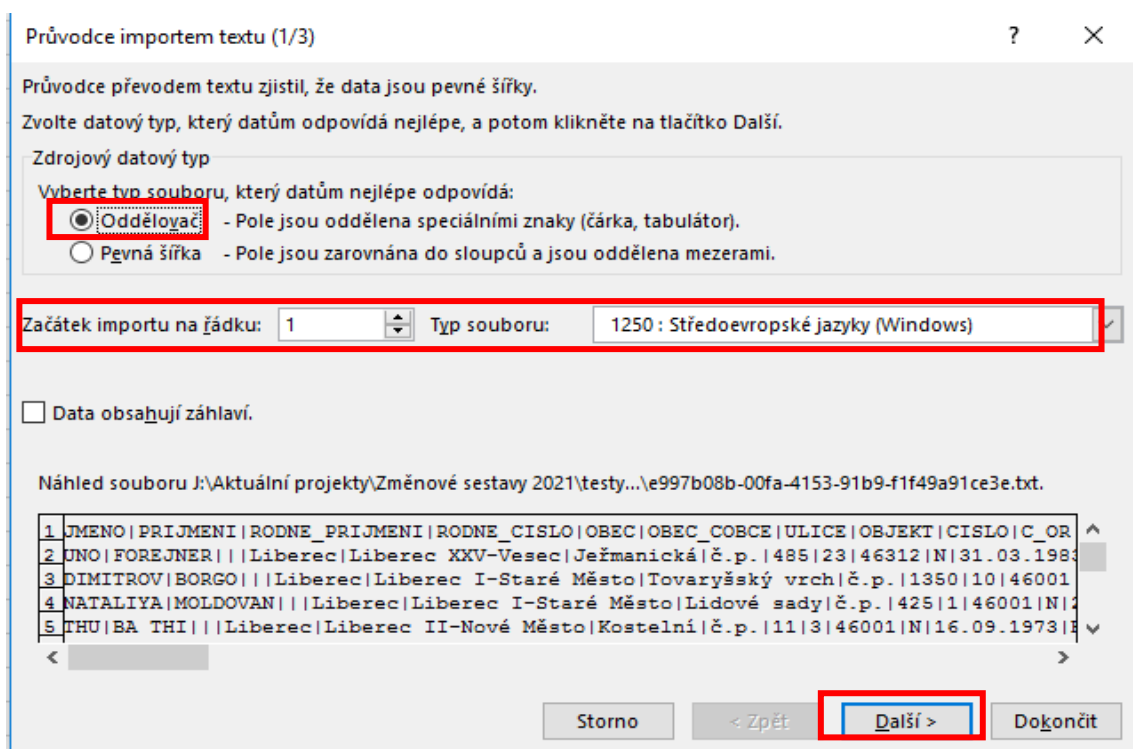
Průvodce importem textu (1/3)

?

Průvodce převodem textu zjistil, že data jsou pevné šířky.

Zvolte datový typ, který datům odpovídá nejlépe, a potom klikněte na tlačítko Další.

Zdrojový datový typ

Vyberte typ souboru, který datům nejlépe odpovídá:

Oddělovač - Pole jsou oddělena speciálními znaky (čárka, tabulátor).

Pevná šířka - Pole jsou zarovnána do sloupců a jsou oddělena mezerami.

Začátek importu na řádku: 1 Typ souboru: 1250 : Středoevropské jazyky (Windows)

Data obsahují záhlaví.

Náhled souboru J:\Aktuální projekty\Změnové sestavy 2021\testy...\e997b08b-00fa-4153-91b9-f1f49a91ce3e.txt.

1 JMENO|PRIJMENI|RODNE_PRIJMENI|RODNE_CISLO|OBEC|OBEC_COBCE|ULICE|OBJEKT|CISLO|C_OR
2 UNO|FOREJNER|||Liberec|Liberec XXV-Vesec|Ježmanická|č.p.|485|23|46312|N|31.03.198
3 DIMITROV|BORGO|||Liberec|Liberec I-Staré Město|Tovaryšský vrch|č.p.|1350|10|46001
4 NATALIYA|MOLDOVAN|||Liberec|Liberec I-Staré Město|Lidové sady|č.p.|425|1|46001|N|
5 THU|BA THI|||Liberec|Liberec II-Nové Město|Kostelní|č.p.|11|3|46001|N|16.09.1973|

Storno < Zpět Další > Dokončit